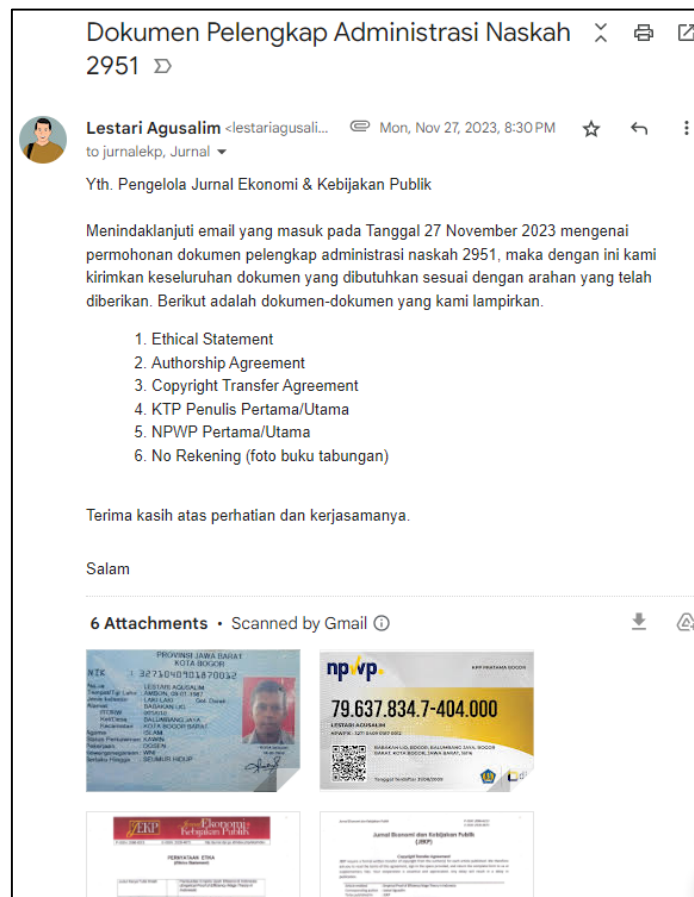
Dokumen Pelengkap Administrasi Naskah 2951

Lestari Agusalim <lestariagusali... Mon, Nov 27, 2023, 8:30 PM
to jurnalekp, Jurnal

Yth. Pengelola Jurnal Ekonomi & Kebijakan Publik

Menindaklanjuti email yang masuk pada Tanggal 27 November 2023 mengenai permohonan dokumen pelengkap administrasi naskah 2951, maka dengan ini kami kirimkan keseluruhan dokumen yang dibutuhkan sesuai dengan arahan yang telah diberikan. Berikut adalah dokumen-dokumen yang kami lampirkan.

1. Ethical Statement
2. Authorship Agreement
3. Copyright Transfer Agreement
4. KTP Penulis Pertama/Utama
5. NPWP Pertama/Utama
6. No Rekening (foto buku tabungan)

Terima kasih atas perhatian dan kerjasamanya.

Salam

6 Attachments • Scanned by Gmail

PROVINSI JAWA BARAT
KOTA BOGOR
NIK : 3271040918700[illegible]
Nama : LESTARI AGUSALIM
Agama : ISLAM
Status Perkawinan : KAWIN
Pekerjaan : DOSEN
Kewarganegaraan : WNI
Berlaku Hingga : SEUMUR HIDUP

npwp
79.637.834.7-404.000
LESTARI AGUSALIM

JEKP Ekonomi Kebijakan Publik
PERNYATAAN ETIKA

Jurnal Ekonomi dan Kebijakan Publik
(JEKP)
Copyright Transfer Agreement